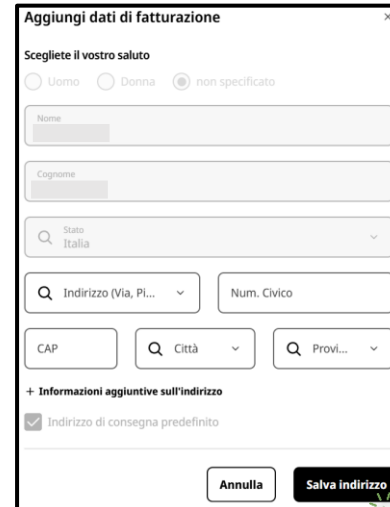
Aggiungi dati di fatturazione

×

Scegliete il vostro saluto

Uomo Donna non specificato

Nome

Cognome

Stato
Italia

Indirizzo (Via, Pi...

Num. Civico

CAP

Città

Provi...

+ Informazioni aggiuntive sull'indirizzo

Indirizzo di consegna predefinito

Annulla

Salva indirizzo